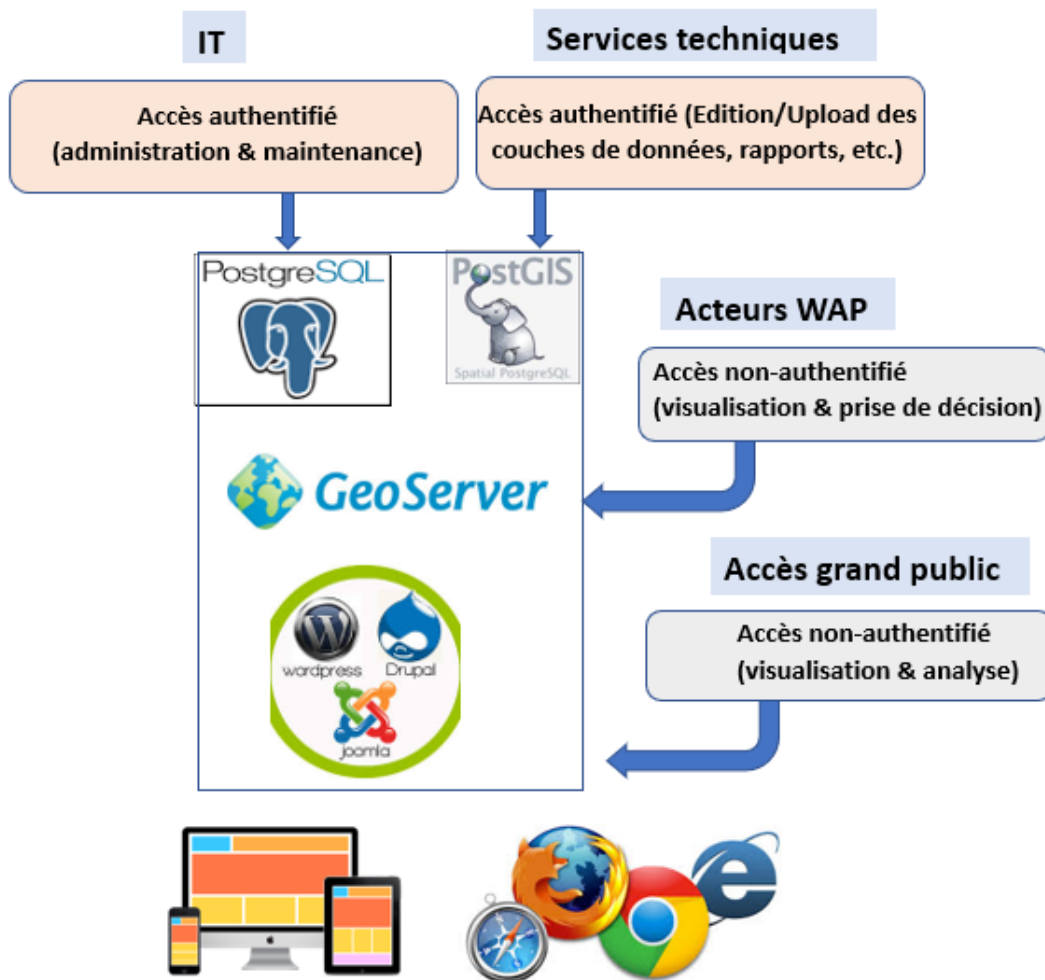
IT

Accès authentifié (administration & maintenance)

Services techniques

Accès authentifié (Edition/Upload des couches de données, rapports, etc.)

PostgreSQL

PostGIS

Spatial PostgreSQL

Acteurs WAP

Accès non-authentifié (visualisation & prise de décision)

GeoServer

Accès grand public

Accès non-authentifié (visualisation & analyse)

wordpress

Drupal

Joomla